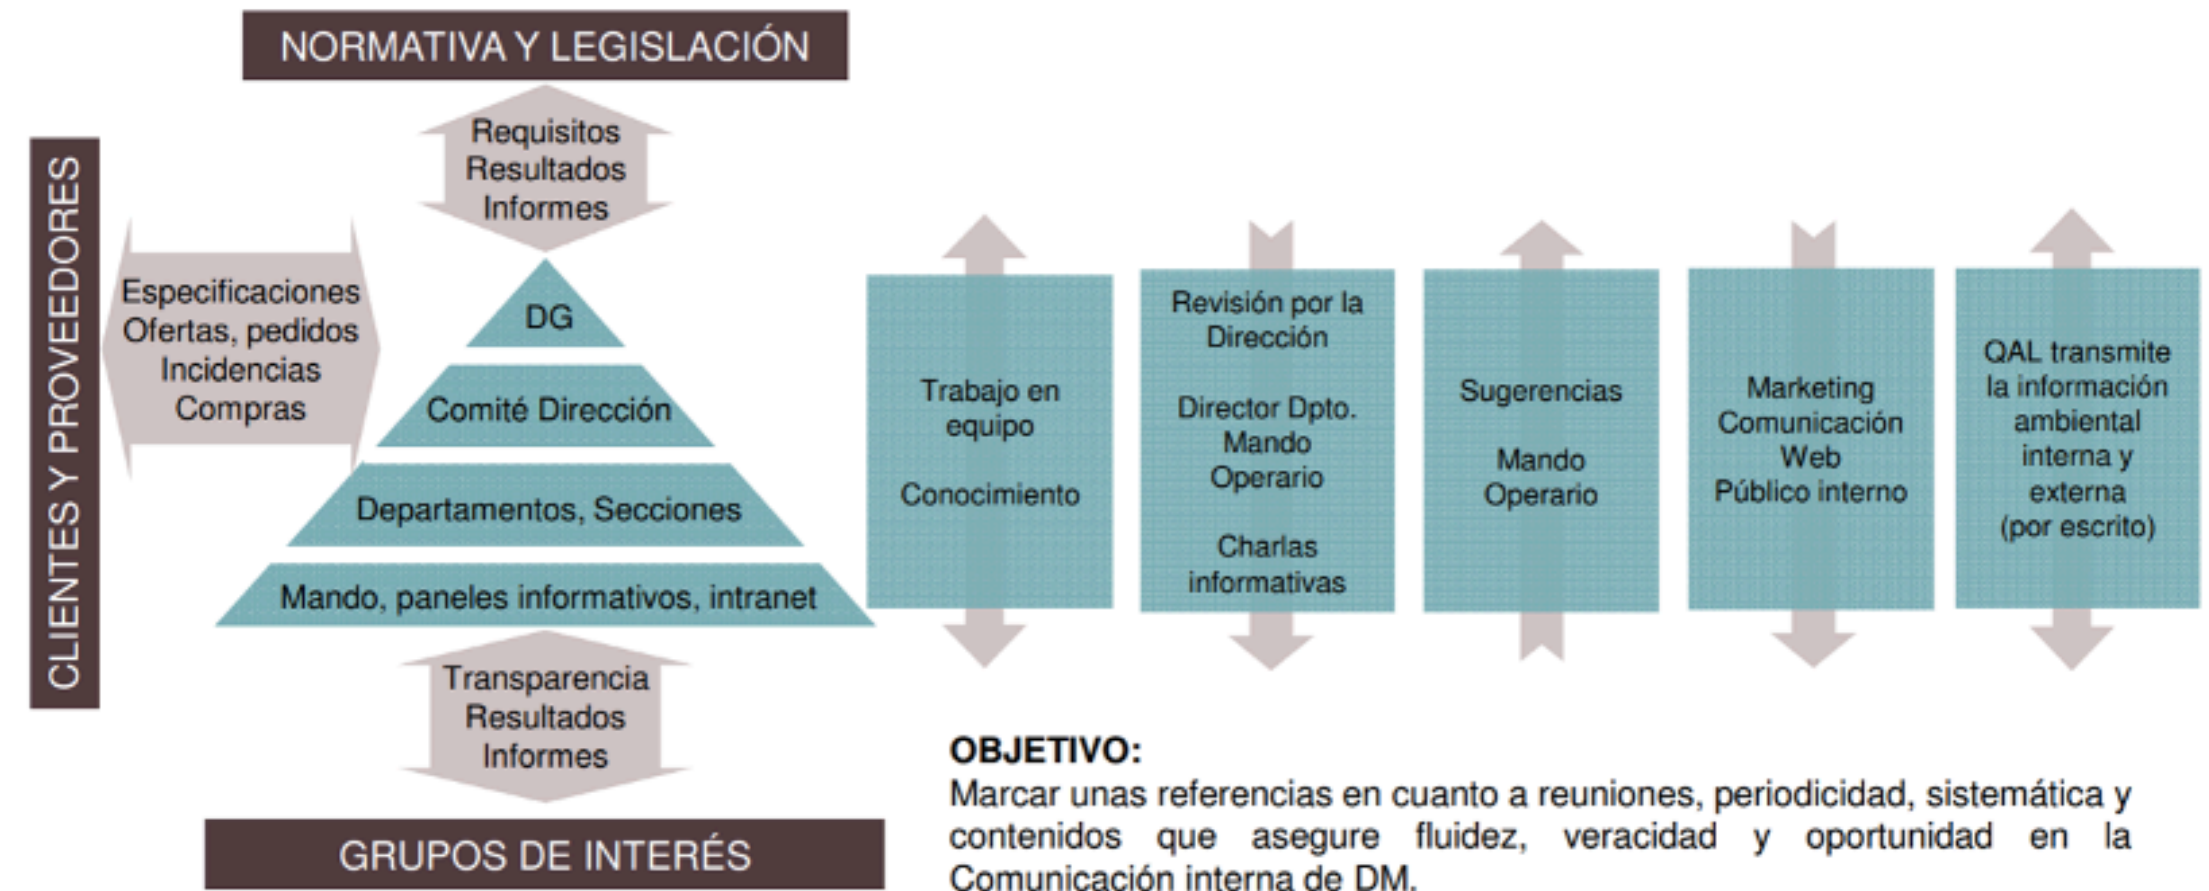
NORMATIVA Y LEGISLACIÓN

Requisitos
Resultados
Informes

CLIENTES Y PROVEEDORES

Especificaciones
Ofertas, pedidos
Incidencias
Compras

DG

Comité Dirección

Departamentos, Secciones

Mando, paneles informativos, intranet

Transparencia
Resultados
Informes

GRUPOS DE INTERÉS

Trabajo en equipo

Conocimiento

Revisión por la Dirección

Director Dpto.
Mando
Operario

Charlas informativas

Sugerencias

Mando
Operario

Marketing
Comunicación
Web
Público interno

QAL transmite la información ambiental interna y externa (por escrito)

OBJETIVO:
Marcar unas referencias en cuanto a reuniones, periodicidad, sistemática y contenidos que asegure fluidez, veracidad y oportunidad en la Comunicación interna de DM.